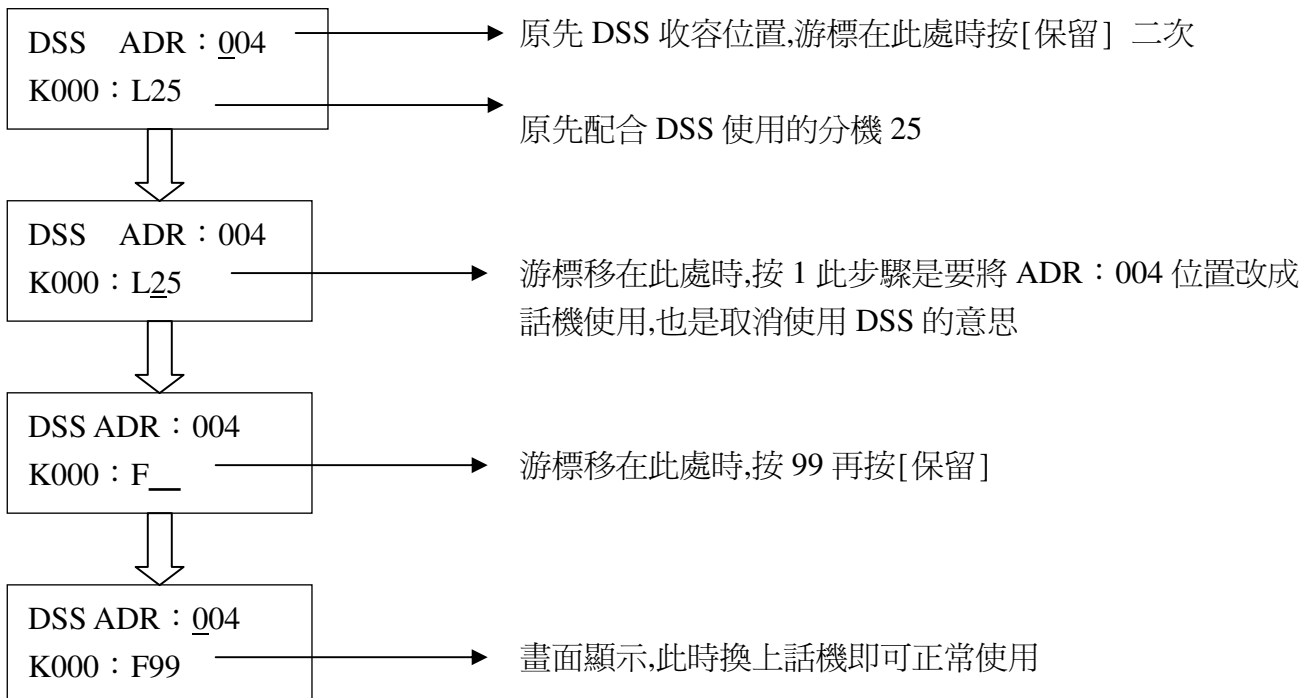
DSS ADR：004
K000：L25

原先 DSS 收容位置,游標在此處時按[保留] 二次

原先配合 DSS 使用的分機 25

DSS ADR：004
K000：L25

游標移在此處時,按 1 此步驟是要將 ADR：004 位置改成話機使用,也是取消使用 DSS 的意思

DSS ADR：004
K000：F__

游標移在此處時,按 99 再按[保留]

DSS ADR：004
K000：F99

畫面顯示,此時換上話機即可正常使用